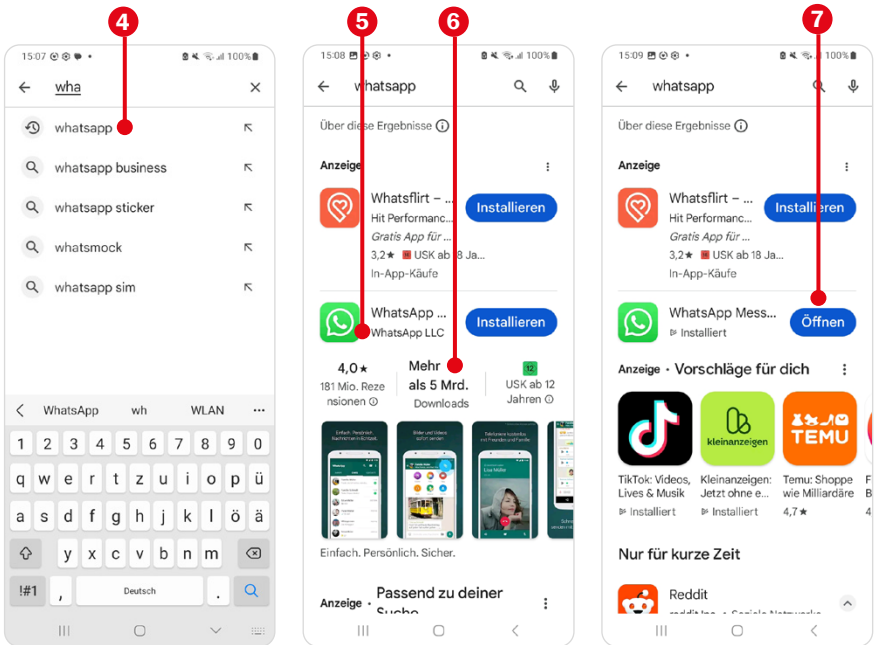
4

15:07 100%

wha

whatsapp

whatsapp business

whatsapp sticker

whatsmock

whatsapp sim

WhatsApp wh WLAN ···

1 2 3 4 5 6 7 8 9 0

q w e r t z u i o p ü

a s d f g h j k l ö ä

y x c v b n m

!#1 , Deutsch .

5 6

15:08 100%

whatsapp

Über diese Ergebnisse

Anzeige

Whatsflirt – ...
Hit Performanc...
Gratis App für ...
3,2★ USK ab 18 Ja...
In-App-Käufe

Installieren

WhatsApp ...
WhatsApp LLC

Installieren

4,0★
181 Mio. Rezensionen

Mehr als 5 Mrd.
Downloads

12
USK ab 12 Jahren

Einfach. Persönlich. Sicher.

Anzeige · Passend zu deiner Suche

7

15:09 100%

whatsapp

Über diese Ergebnisse

Anzeige

Whatsflirt – ...
Hit Performanc...
Gratis App für ...
3,2★ USK ab 18 Ja...
In-App-Käufe

Installieren

WhatsApp Mess...
Installiert

Öffnen

Anzeige · Vorschläge für dich

kleinanzeigen

TEMU

TikTok: Videos, Lives & Musik
Installiert

Kleinanzeigen: Jetzt ohne e...
Installiert

Temu: Shoppe wie Milliardäre
4,7★

Nur für kurze Zeit

Reddit
reddit Inc. · Soziale Netzwerke